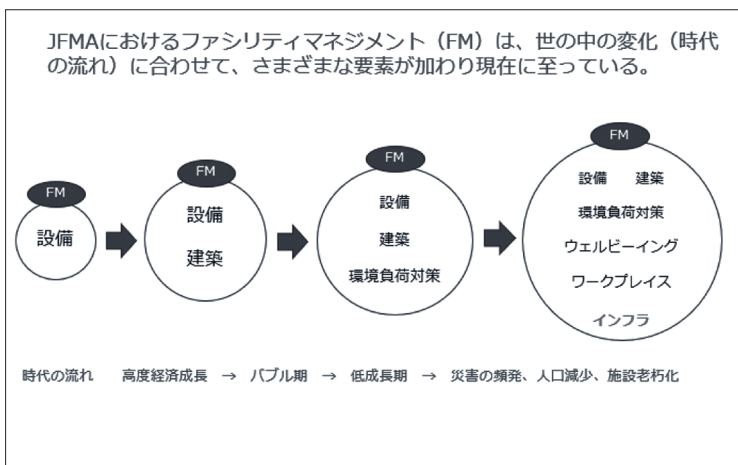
JFMAにおけるファシリティマネジメント（FM）は、世の中の変化（時代の流れ）に合わせて、さまざまな要素が加わり現在に至っている。

FM
設備

FM
設備
建築

FM
設備
建築
環境負荷対策

FM
設備　建築
環境負荷対策
ウェルビーイング
ワークプレイス
インフラ

時代の流れ　高度経済成長　→　バブル期　→　低成長期　→　災害の頻発、人口減少、施設老朽化